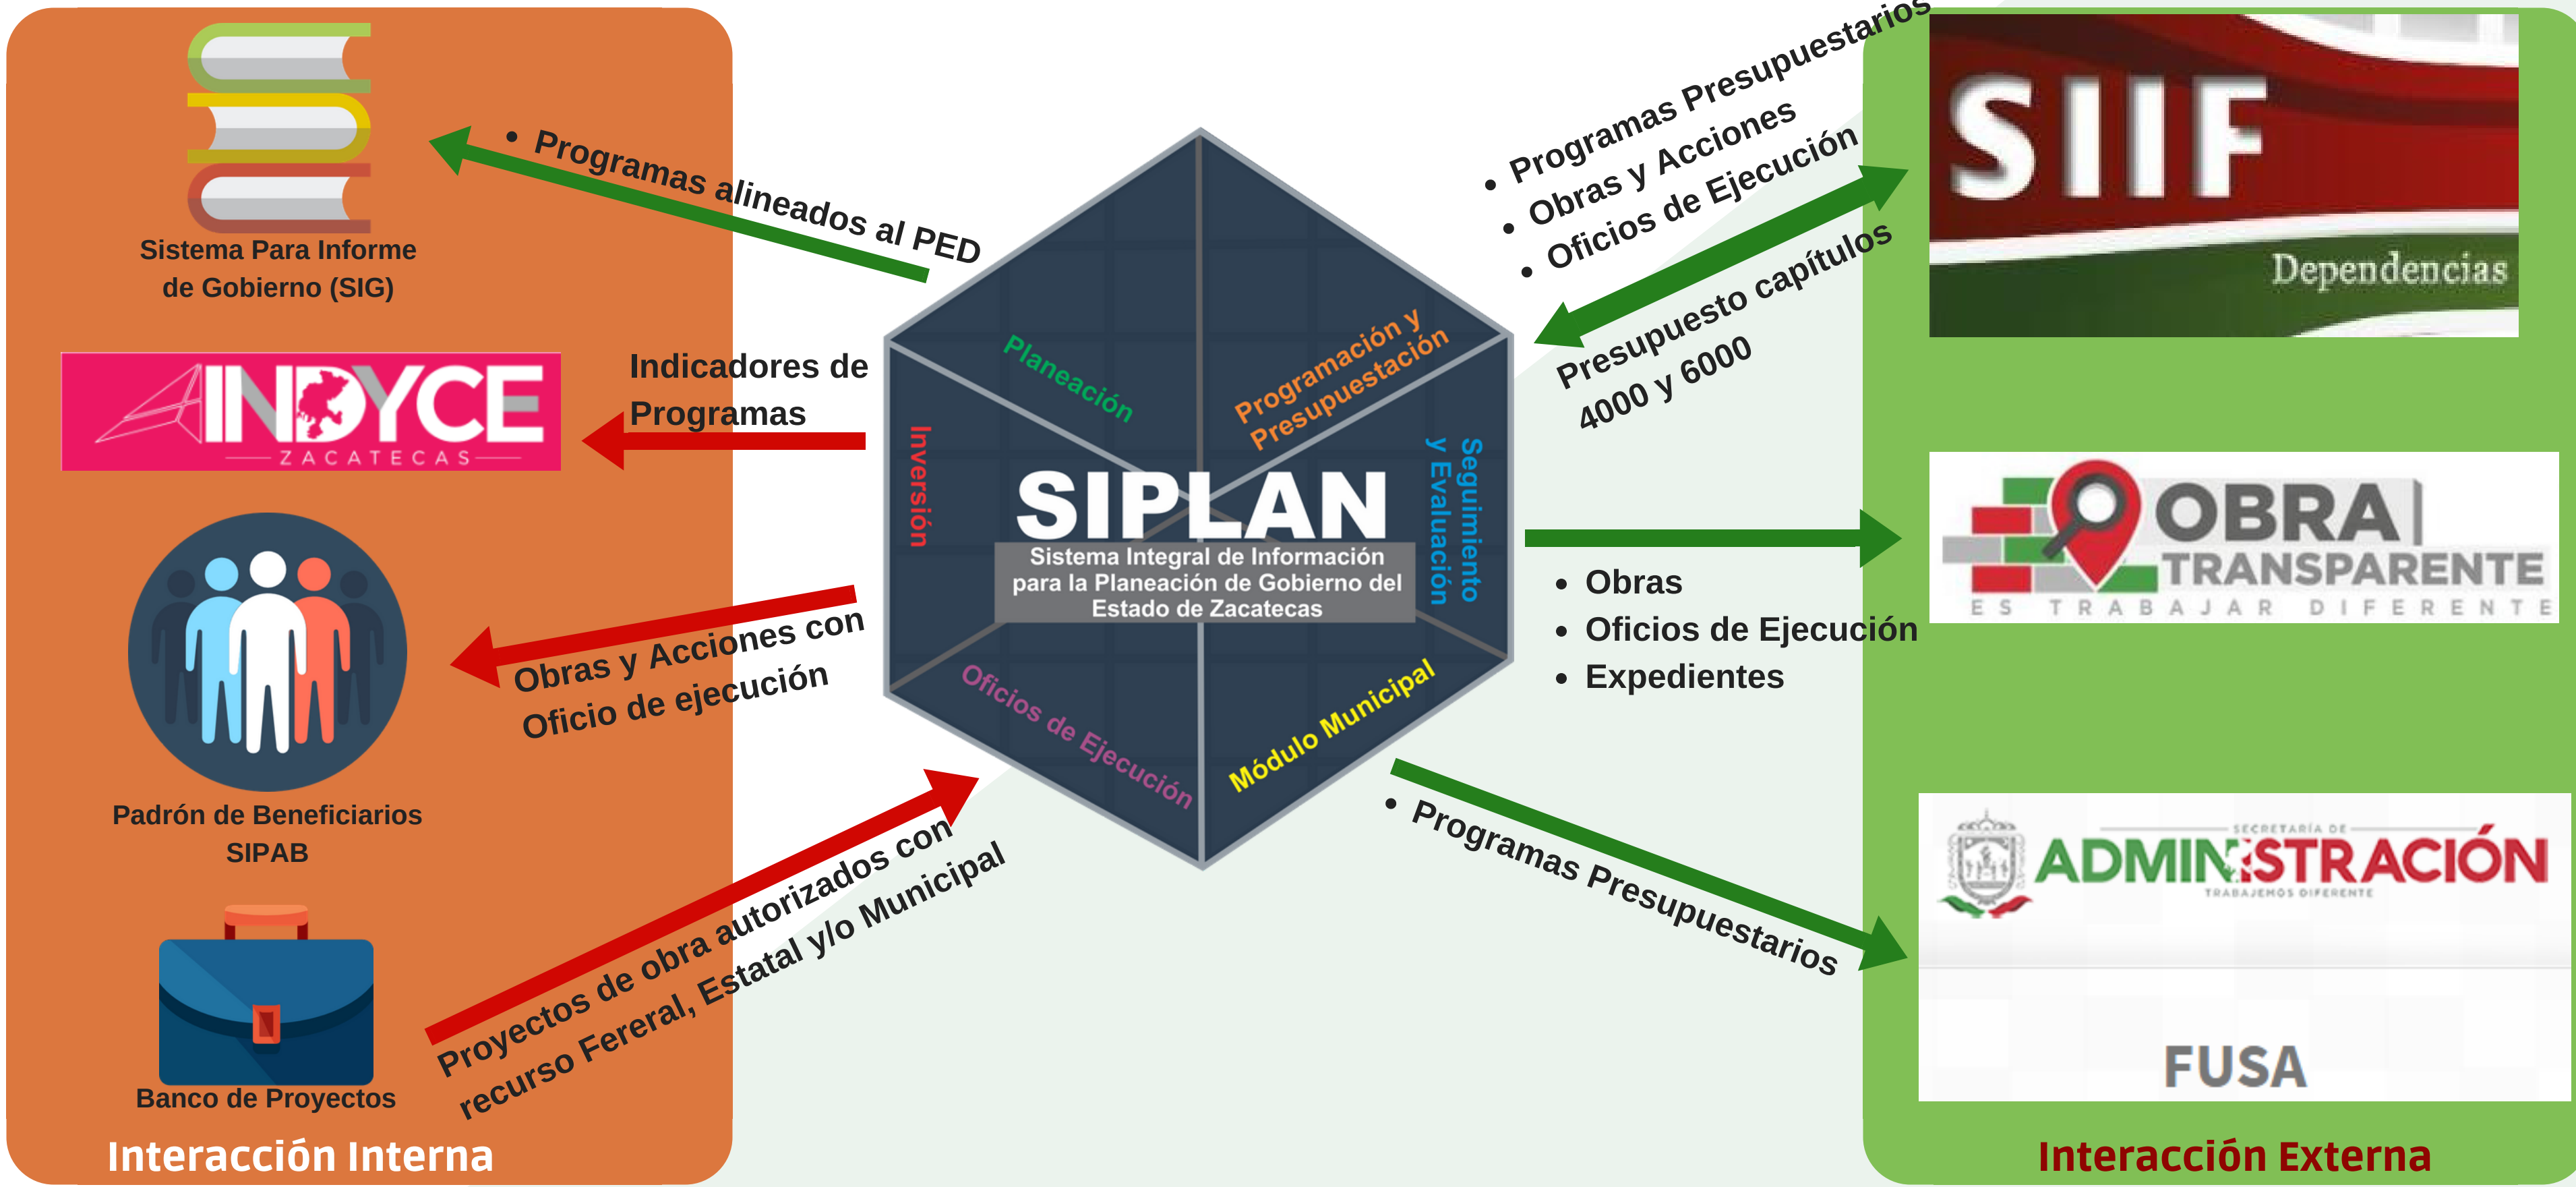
Sistema Para Informe de Gobierno (SIG)

• Programas alineados al PED

INDYCE
ZACATECAS

Indicadores de Programas

Padrón de Beneficiarios SIPAB

Obras y Acciones con Oficio de ejecución

Banco de Proyectos

Proyectos de obra autorizados con recurso Fereral, Estatal y/o Municipal

Interacción Interna

Planeación
Programación y Presupuestación
Inversión
Seguimiento y Evaluación
SIPLAN
Sistema Integral de Información para la Planeación de Gobierno del Estado de Zacatecas
Oficios de Ejecución
Módulo Municipal

• Programas Presupuestarios
• Obras y Acciones
• Oficios de Ejecución

Presupuesto capítulos 4000 y 6000

SIIF
Dependencias

• Obras
• Oficios de Ejecución
• Expedientes

OBRA TRANSPARENTE
ES TRABAJAR DIFERENTE

• Programas Presupuestarios

SECRETARÍA DE
ADMINISTRACIÓN
TRABAJEMOS DIFERENTE

FUSA

Interacción Externa